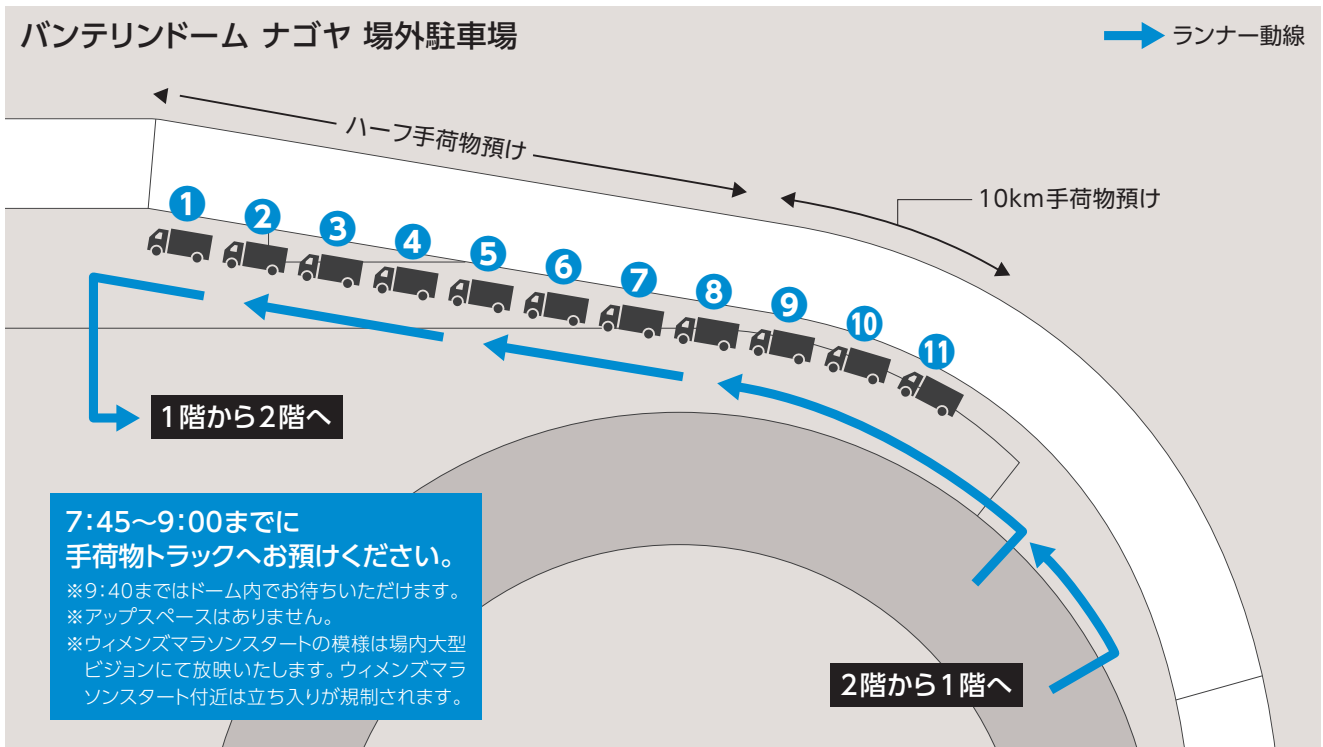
バンテリンドーム ナゴヤ 場外駐車場

ランナー動線

ハーフ手荷物預け

10km手荷物預け

1 2 3 4 5 6 7 8 9 10 11

1階から2階へ

7:45～9:00までに
手荷物トラックへお預けください。
※9:40まではドーム内でお待ちいただけます。
※アップスペースはありません。
※ウィメンズマラソンスタートの模様は場内大型ビジョンにて放映いたします。ウィメンズマラソンスタート付近は立ち入りが規制されます。

2階から1階へ